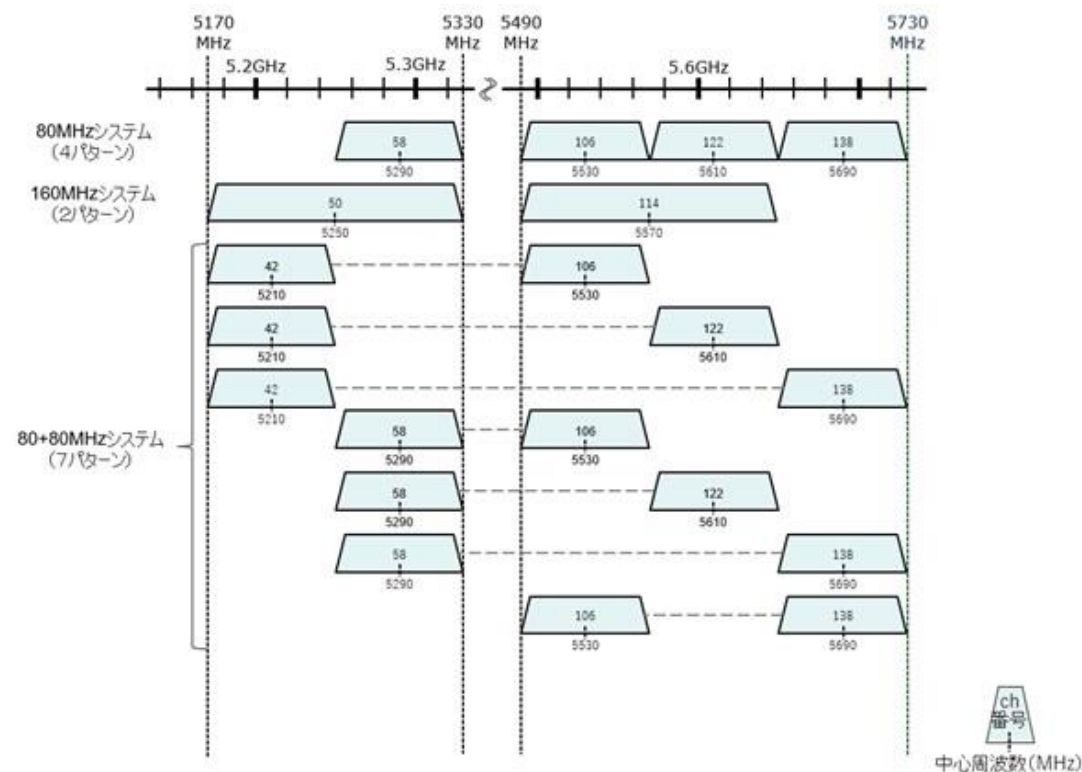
5170 MHz

5330 MHz

5490 MHz

5730 MHz

5.2GHz

5.3GHz

5.6GHz

80MHzシステム
(4パターン)

58
5290

106
5530

122
5610

138
5690

160MHzシステム
(2パターン)

50
5250

114
5570

80+80MHzシステム
(7パターン)

42
5210

106
5530

42
5210

122
5610

42
5210

138
5690

58
5290

106
5530

58
5290

122
5610

58
5290

138
5690

106
5530

138
5690

ch
番号
中心周波数(MHz)